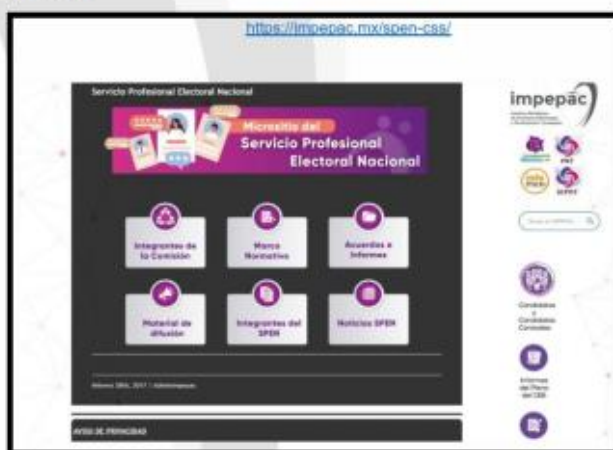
https://impepac.mx/spen-css/

Servicio Profesional Electoral Nacional

Micrositio del Servicio Profesional Electoral Nacional

Integrantes de la Comisión

Marco Normativo

Acuerdos e Informes

Material de difusión

Integrantes del SPEN

Noticias SPEN

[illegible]

AVISO DE PRIVACIDAD

impepac

PNT

SIPOT

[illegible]

Candidatas y Candidatos Comunes

Informes del Pleno del OEE